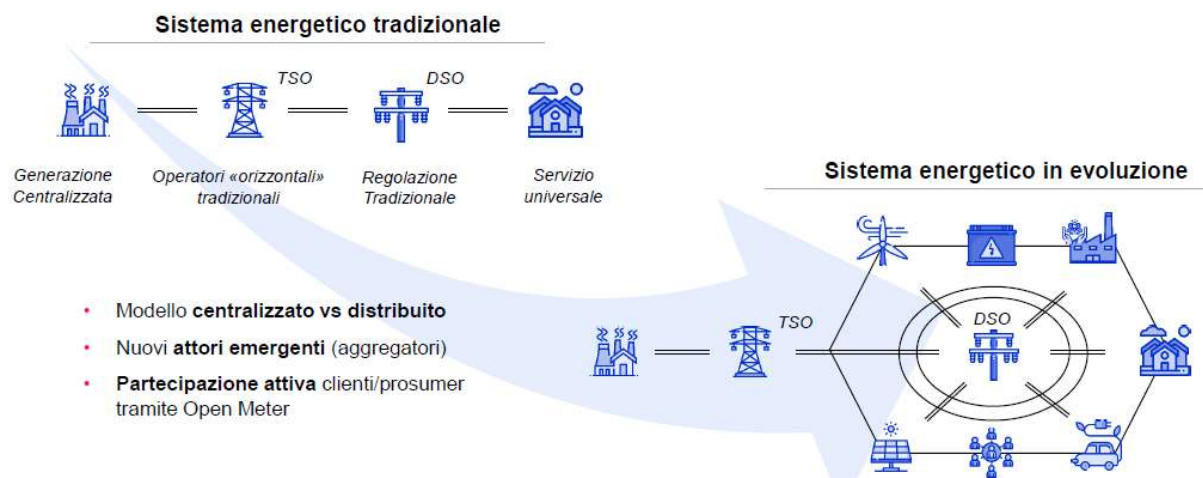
Sistema energetico tradizionale

TSO

DSO

Generazione Centralizzata

Operatori «orizzontali» tradizionali

Regolazione Tradizionale

Servizio universale

Sistema energetico in evoluzione

• Modello **centralizzato vs distribuito**
• Nuovi **attori emergenti** (aggregatori)
• **Partecipazione attiva** clienti/prosumer tramite Open Meter

TSO

DSO